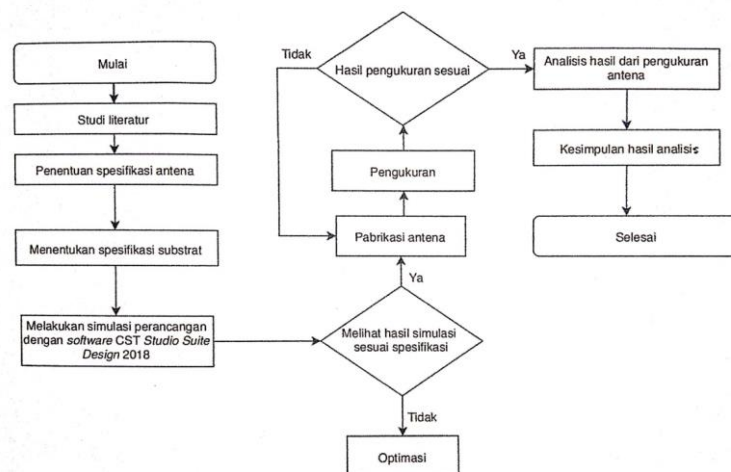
Mulai

Studi literatur

Penentuan spesifikasi antena

Menentukan spesifikasi substrat

Melakukan simulasi perancangan dengan software CST Studio Suite Design 2018

Melihat hasil simulasi sesuai spesifikasi

Tidak

Optimasi

Ya

Pabrikasi antena

Pengukuran

Hasil pengukuran sesuai

Tidak

Ya

Analisis hasil dari pengukuran antena

Kesimpulan hasil analisis

Selesai